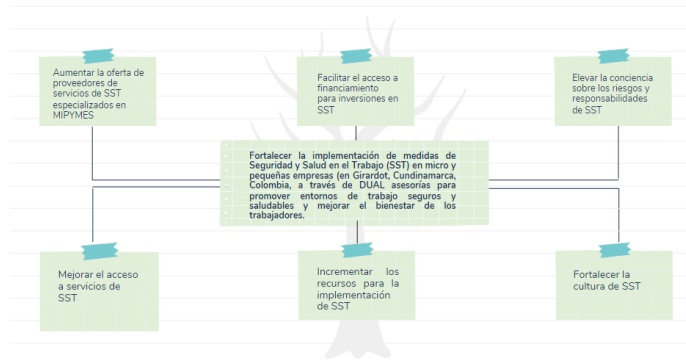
Aumentar la oferta de proveedores de servicios de SST especializados en MIPYMES

Facilitar el acceso a financiamiento para inversiones en SST

Elevar la conciencia sobre los riesgos y responsabilidades de SST

Fortalecer la implementación de medidas de Seguridad y Salud en el Trabajo (SST) en micro y pequeñas empresas (en Girardot, Cundinamarca, Colombia, a través de DUAL asesorías para promover entornos de trabajo seguros y saludables y mejorar el bienestar de los trabajadores.

Mejorar el acceso a servicios de SST

Incrementar los recursos para la implementación de SST

Fortalecer la cultura de SST